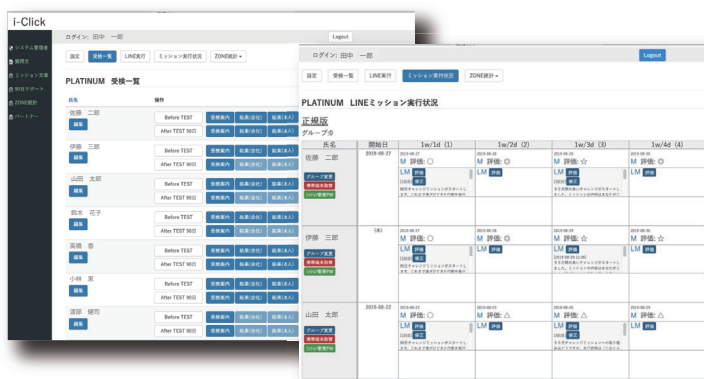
i-Click

ログイン: 田中 一郎

Logout

システム管理者
質問文
ミッション文章
90日サポート
ZONE統計
パートナー

設定 受検一覧 LINE実行 ミッション実行状況 ZONE統計

PLATINUM 受検一覧

氏名 操作

佐藤 二郎
編集
Before TEST 受検案内 結果(会社) 結果(本人)
After TEST 90日 受検案内 結果(会社) 結果(本人)

伊藤 三郎
編集
Before TEST 受検案内 結果(会社) 結果(本人)
After TEST 90日 受検案内 結果(会社) 結果(本人)

山田 太郎
編集
Before TEST 受検案内 結果(会社) 結果(本人)
After TEST 90日 受検案内 結果(会社) 結果(本人)

鈴木 花子
編集
Before TEST 受検案内 結果(会社) 結果(本人)
After TEST 90日 受検案内 結果(会社) 結果(本人)

高橋 香
編集
Before TEST 受検案内 結果(会社) 結果(本人)
After TEST 90日 受検案内 結果(会社) 結果(本人)

小林 葵
編集
Before TEST 受検案内 結果(会社) 結果(本人)
After TEST 90日 受検案内 結果(会社) 結果(本人)

渡部 健司
編集
Before TEST 受検案内 結果(会社) 結果(本人)
After TEST 90日 受検案内 結果(会社) 結果(本人)

ログイン: 田中 一郎

Logout

設定 受検一覧 LINE実行 ミッション実行状況 ZONE統計

PLATINUM LINEミッション実行状況

正規版
グループ:0

| 氏名 | 開始日 | 1w/1d (1) | 1w/2d (2) | 1w/3d (3) | 1w/4d (4) |
|---|---|---|---|---|---|
| 佐藤 二郎 グループ変更 携帯端末削除 LINE/履歴PW | 2019-08-27 | 2019-08-27 M 評価: ○ LM 評価 | 2019-08-28 M 評価: ◎ LM 評価 | 2019-08-29 M 評価: ☆ LM 評価 | 2019-08-30 M 評価: ☆ LM 評価 |
| 伊藤 三郎 グループ変更 携帯端末削除 LINE/履歴PW | (未) | 2019-08-27 M 評価: ○ LM 評価 | 2019-08-28 M 評価: ◎ LM 評価 | 2019-08-29 M 評価: ☆ LM 評価 | 2019-08-30 M 評価: ☆ LM 評価 |
| 山田 太郎 グループ変更 携帯端末削除 LINE/履歴PW | 2019-08-22 | 2019-08-22 M 評価: ○ LM 評価 | 2019-08-23 M 評価: △ LM 評価 | 2019-08-24 M 評価: △ LM 評価 | 2019-08-25 M 評価: △ LM 評価 |